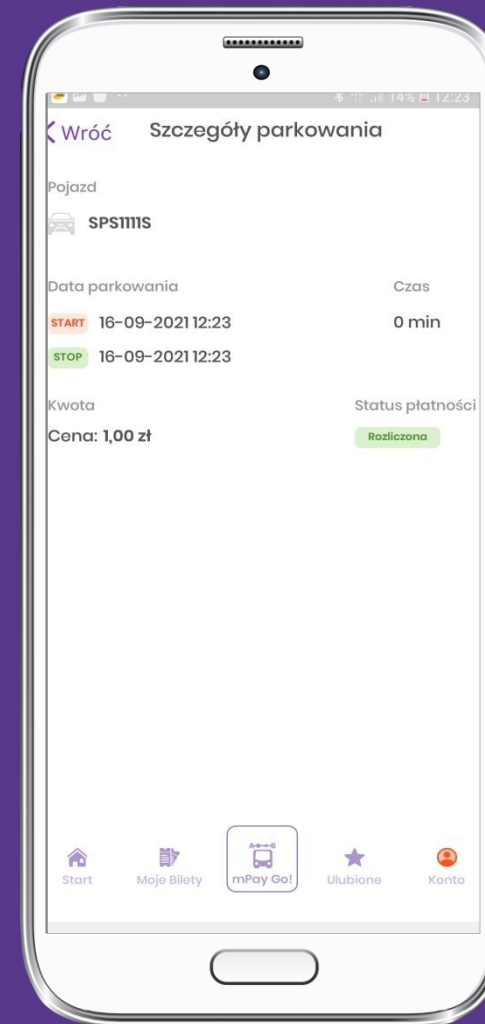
14% 12:23

Wróć Szczegóły parkowania

Pojazd

SPS1111S

Data parkowania

Czas

START 16-09-2021 12:23

0 min

STOP 16-09-2021 12:23

Kwota

Status płatności

Cena: 1,00 zł

Rozliczona

Start Moje Bilety mPay Go! Ulubione Konto